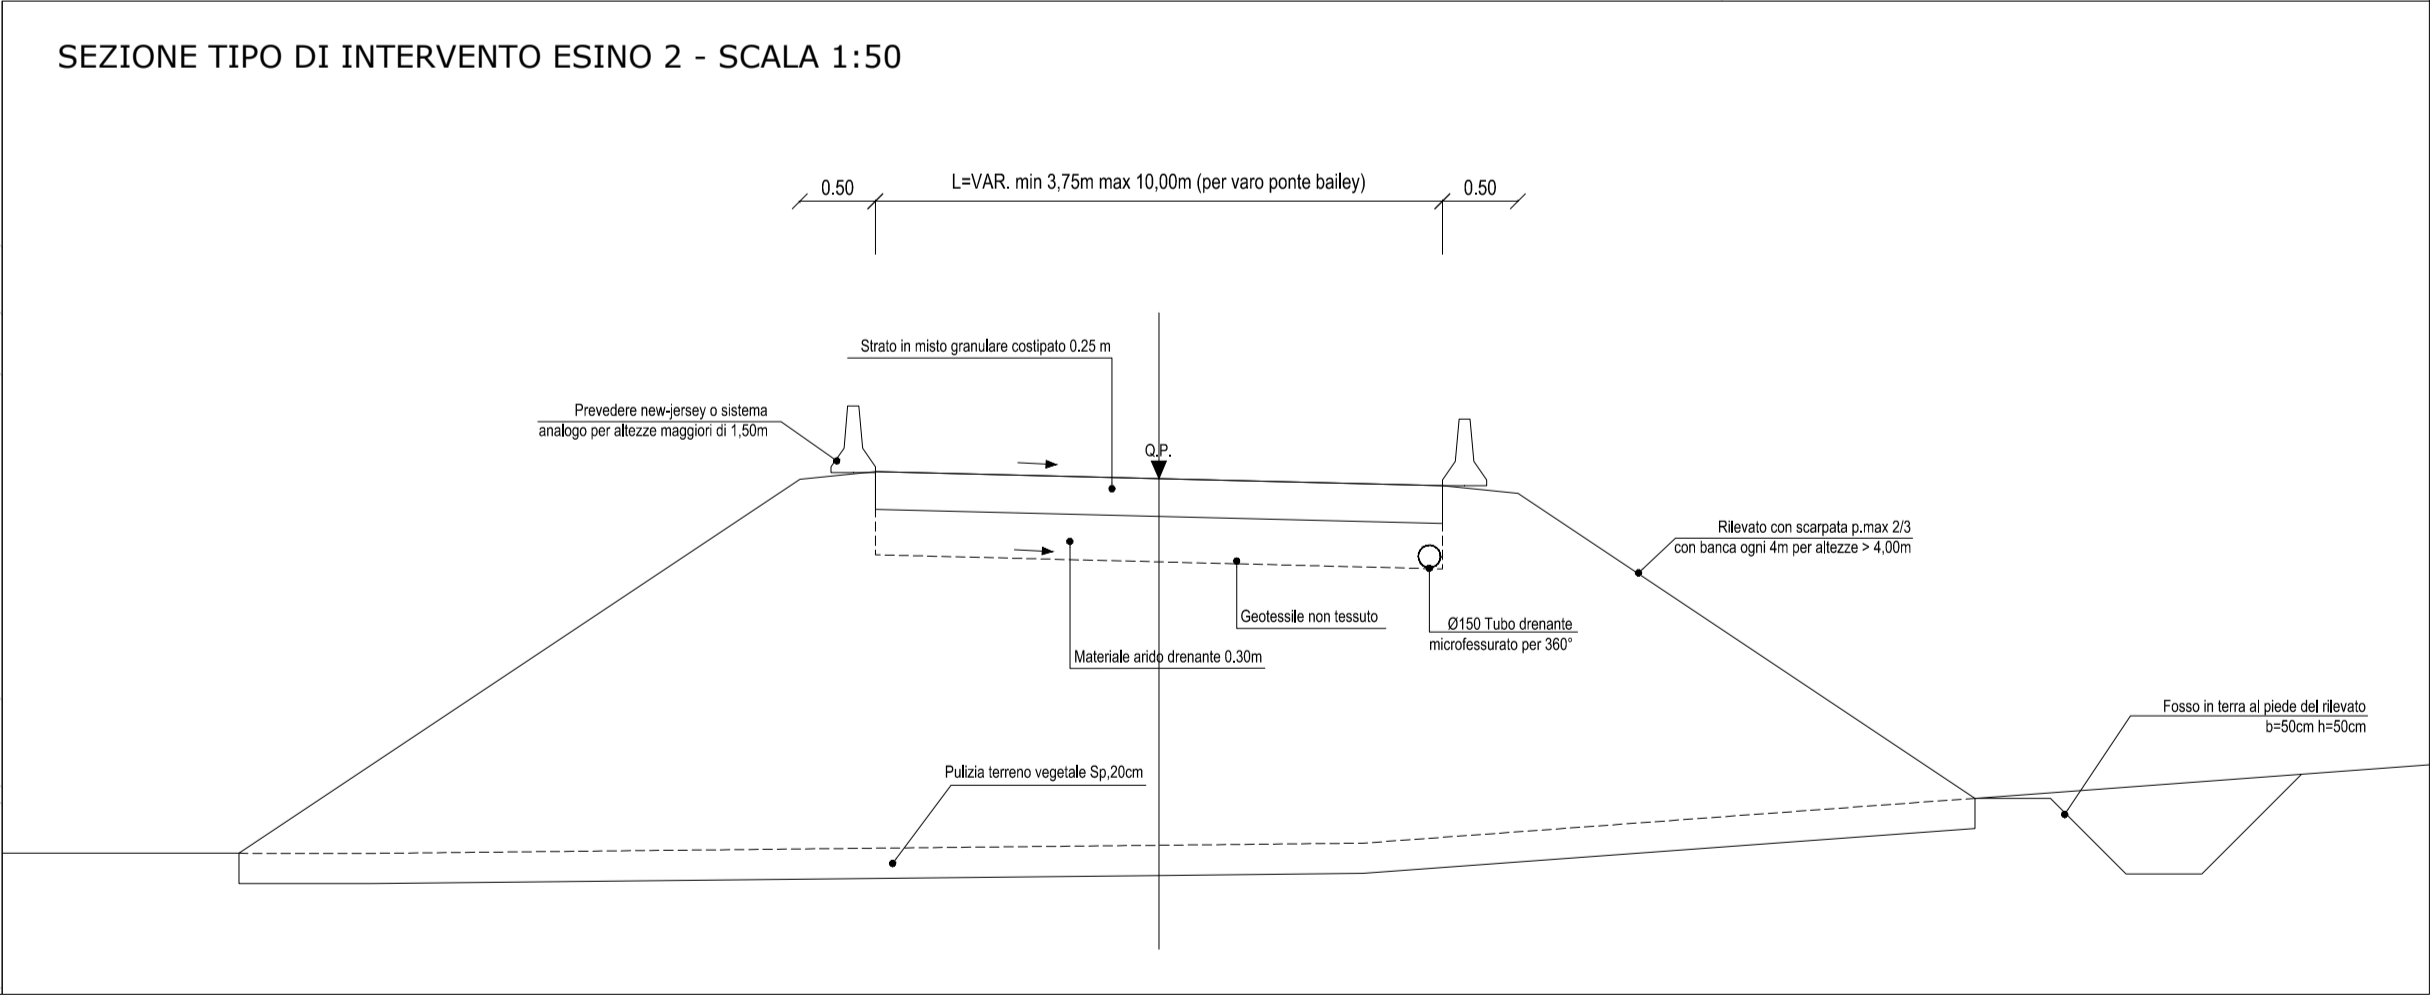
SEZIONE TIPO DI INTERVENTO ESINO 2 - SCALA 1:50

0.50

L=VAR. min 3,75m max 10,00m (per varo ponte bailey)

0.50

Strato in misto granulare costipato 0.25 m

Prevedere new-jersey o sistema analogo per altezze maggiori di 1,50m

Q.P.

Rilevato con scarpata p.max 2/3 con banca ogni 4m per altezze > 4,00m

Geotessile non tessuto

Ø150 Tubo drenante microfessurato per 360°

Materiale arido drenante 0.30m

Fosso in terra al piede del rilevato b=50cm h=50cm

Pulizia terreno vegetale Sp,20cm